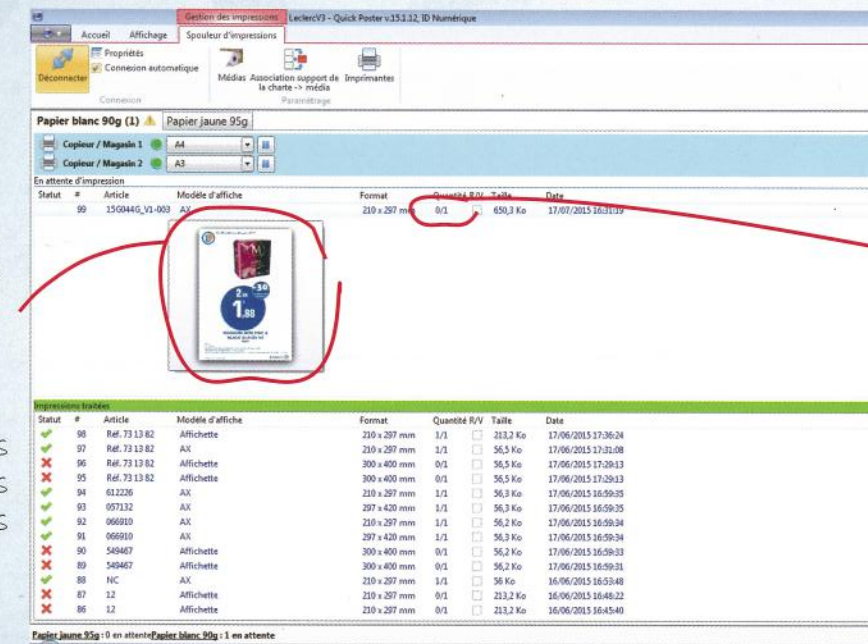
Gestion des impressions LeclercV3 - Quick Poster v.15.1.12, ID Numérique

Accueil Affichage Spouleur d'impressions

Déconnecter Propriétés Connexion automatique
Connexion

Médias Association support de la charte -> média Imprimantes
Paramétrage

Papier blanc 90g (1) Papier jaune 95g

Copieur / Magasin 1 A4
Copieur / Magasin 2 A3

En attente d'impression

| Statut | # | Article | Modèle d'affiche | Format | Quantité | R/V | Taille | Date |
|---|---|---|---|---|---|---|---|---|
| | 99 | 15G044G_V1-003 | AX | 210 x 297 mm | 0/1 | | 650,3 Ko | 17/07/2015 16:31:19 |

2 = 1,88

Impressions traitées

| Statut | # | Article | Modèle d'affiche | Format | Quantité | R/V | Taille | Date |
|---|---|---|---|---|---|---|---|---|
| ✔ | 98 | Réf. 73 13 82 | Affichette | 210 x 297 mm | 1/1 | | 213,2 Ko | 17/06/2015 17:36:24 |
| ✔ | 97 | Réf. 73 13 82 | AX | 210 x 297 mm | 1/1 | | 56,5 Ko | 17/06/2015 17:31:08 |
| ✘ | 96 | Réf. 73 13 82 | Affichette | 300 x 400 mm | 0/1 | | 56,5 Ko | 17/06/2015 17:29:13 |
| ✘ | 95 | Réf. 73 13 82 | Affichette | 300 x 400 mm | 0/1 | | 56,5 Ko | 17/06/2015 17:29:13 |
| ✔ | 94 | 612226 | AX | 210 x 297 mm | 1/1 | | 56,3 Ko | 17/06/2015 16:59:35 |
| ✔ | 93 | 057132 | AX | 297 x 420 mm | 1/1 | | 56,3 Ko | 17/06/2015 16:59:35 |
| ✔ | 92 | 066910 | AX | 210 x 297 mm | 1/1 | | 56,2 Ko | 17/06/2015 16:59:34 |
| ✔ | 91 | 066910 | AX | 297 x 420 mm | 1/1 | | 56,3 Ko | 17/06/2015 16:59:34 |
| ✘ | 90 | 549467 | Affichette | 300 x 400 mm | 0/1 | | 56,2 Ko | 17/06/2015 16:59:33 |
| ✘ | 89 | 549467 | Affichette | 300 x 400 mm | 0/1 | | 56,2 Ko | 17/06/2015 16:59:31 |
| ✔ | 88 | NC | AX | 210 x 297 mm | 1/1 | | 56 Ko | 16/06/2015 16:53:48 |
| ✘ | 87 | 12 | Affichette | 210 x 297 mm | 0/1 | | 213,2 Ko | 16/06/2015 16:48:22 |
| ✘ | 86 | 12 | Affichette | 210 x 297 mm | 0/1 | | 213,2 Ko | 16/06/2015 16:45:40 |

Papier jaune 95g : 0 en attente Papier blanc 90g : 1 en attente